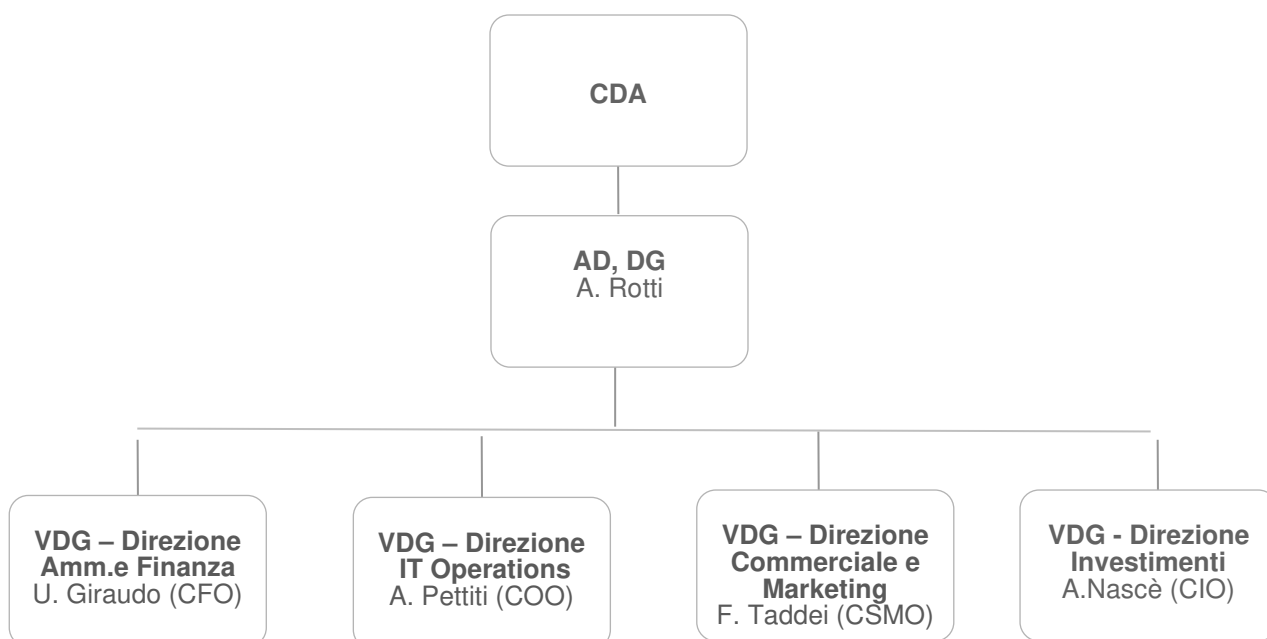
CDA

AD, DG
A. Rotti

VDG – Direzione Amm.e Finanza
U. Giraudo (CFO)

VDG – Direzione IT Operations
A. Pettiti (COO)

VDG – Direzione Commerciale e Marketing
F. Taddei (CSMO)

VDG - Direzione Investimenti
A.Nascè (CIO)